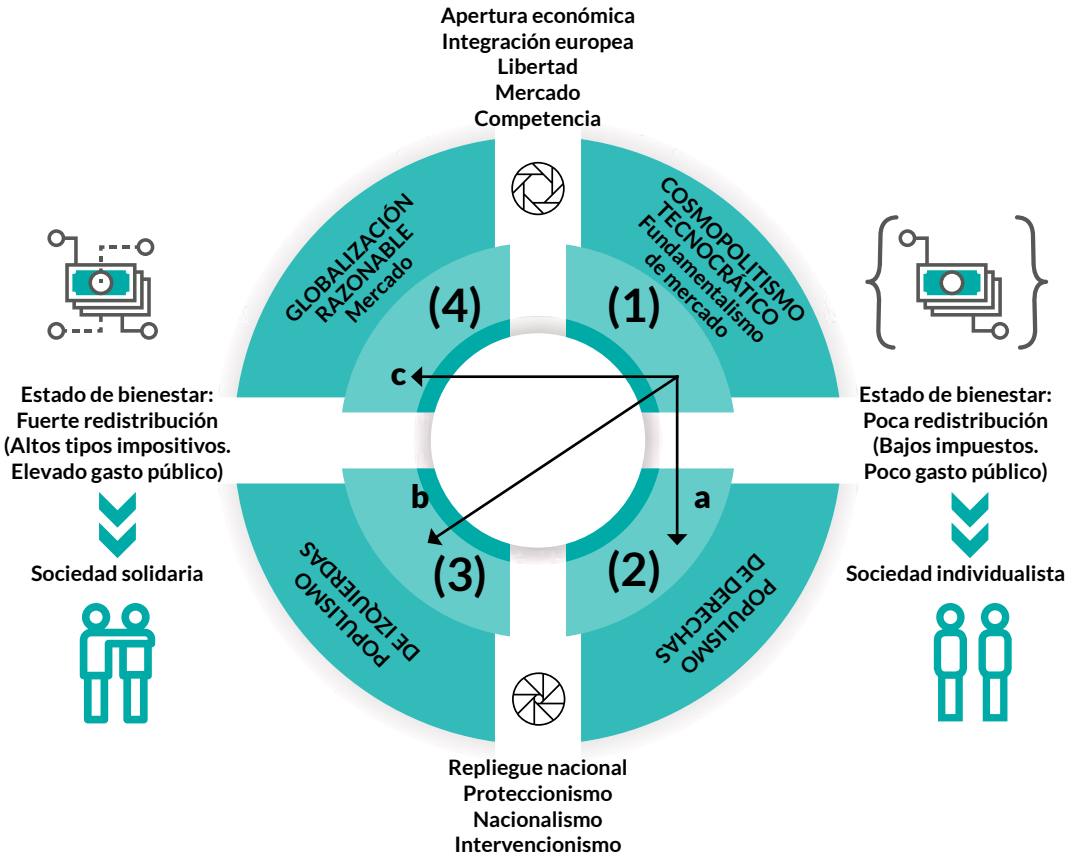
Apertura económica
Integración europea
Libertad
Mercado
Competencia

GLOBALIZACIÓN RAZONABLE
Mercado

COSMOPOLITISMO TECNOCRÁTICO
Fundamentalismo de mercado

(4)

(1)

Estado de bienestar:
Fuerte redistribución
(Altos tipos impositivos.
Elevado gasto público)

Estado de bienestar:
Poca redistribución
(Bajos impuestos.
Poco gasto público)

c

b

a

(3)

(2)

POPULISMO DE IZQUIERDAS

POPULISMO DE DERECHAS

Sociedad solidaria

Sociedad individualista

Repliegue nacional
Proteccionismo
Nacionalismo
Intervencionismo